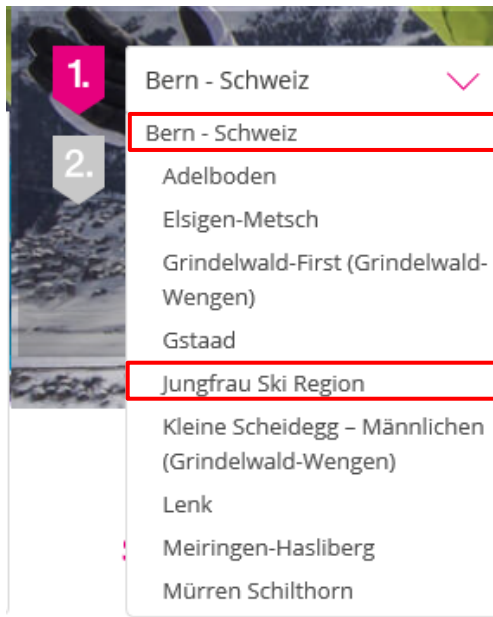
1.

Bern - Schweiz

2.

Bern - Schweiz

Adelboden

Elsigen-Metsch

Grindelwald-First (Grindelwald-Wengen)

Gstaad

Jungfrau Ski Region

Kleine Scheidegg – Männlichen (Grindelwald-Wengen)

Lenk

Meiringen-Hasliberg

Mürren Schilthorn